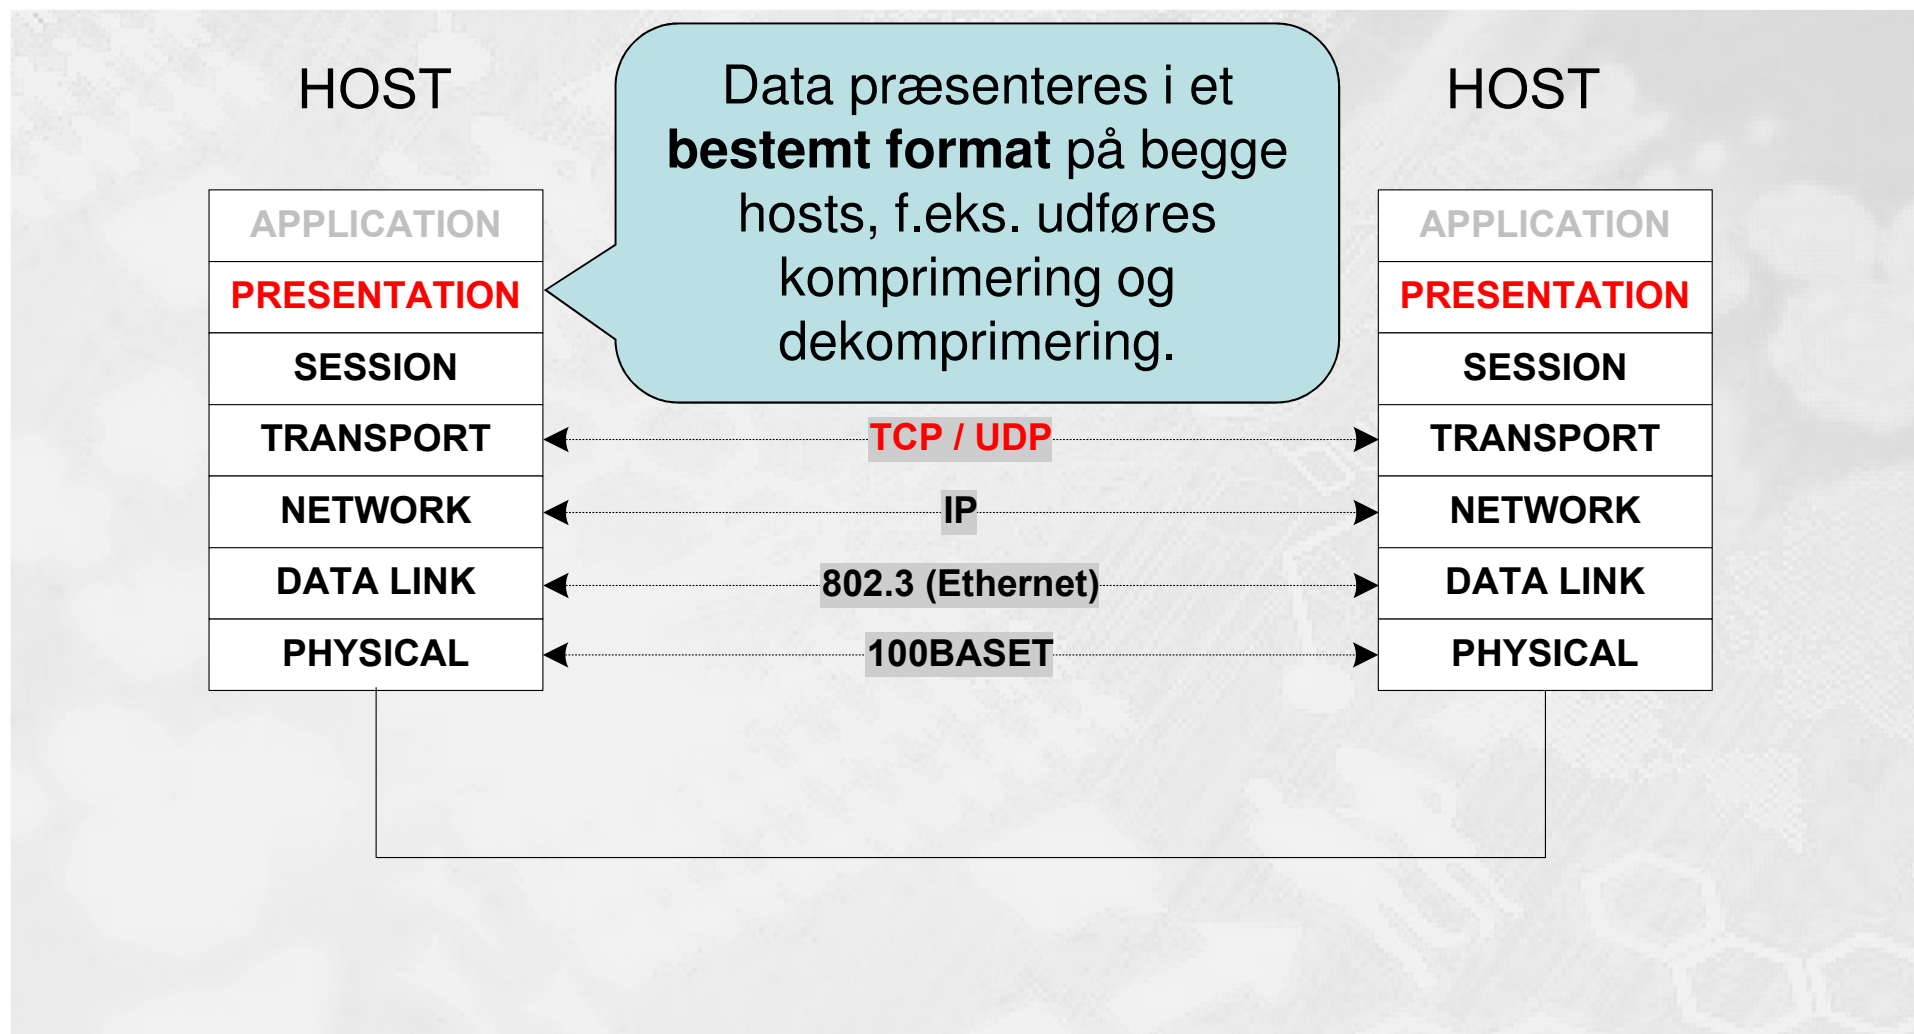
HOST

APPLICATION
PRESENTATION
SESSION
TRANSPORT
NETWORK
DATA LINK
PHYSICAL

Data præsenteres i et **bestemt format** på begge hosts, f.eks. udføres komprimering og dekomprimering.

HOST

APPLICATION
PRESENTATION
SESSION
TRANSPORT
NETWORK
DATA LINK
PHYSICAL

TCP / UDP
IP
802.3 (Ethernet)
100BASET